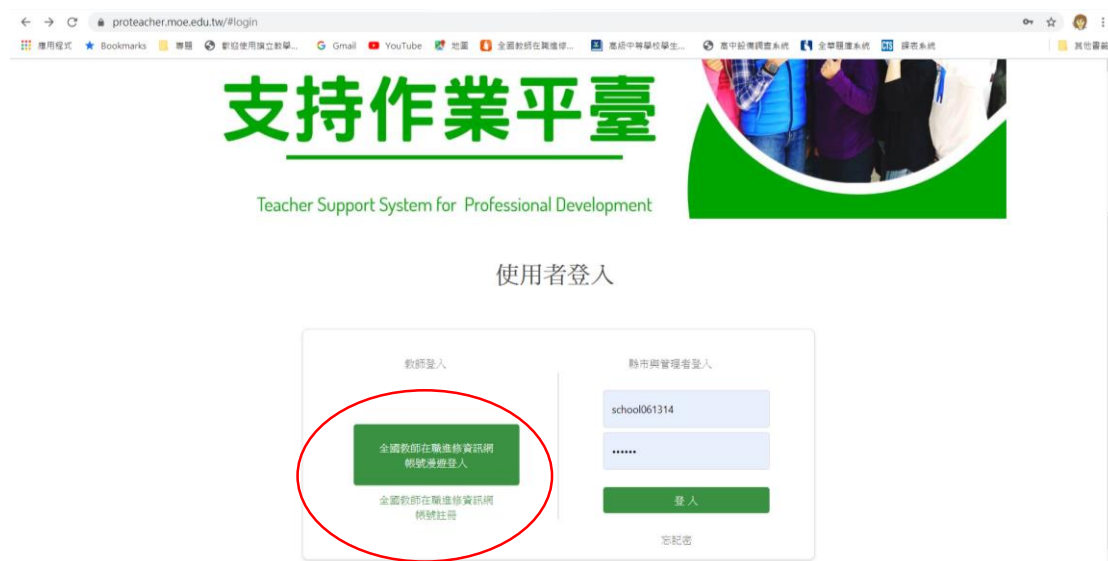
proteacher.moe.edu.tw/#login

應用程式 Bookmarks 專題 數位使用擴立教學... Gmail YouTube 地圖 全國教師在職進修... 高級中等學校學生... 高中設備調查系統 全華題庫系統 CTS 課表系統 其他書籤

支持作業平臺

Teacher Support System for Professional Development

使用者登入

教師登入

全國教師在職進修資訊網帳號漫遊登入

全國教師在職進修資訊網帳號註冊

縣市與管理者登入

school061314

••••••

登入

忘記密